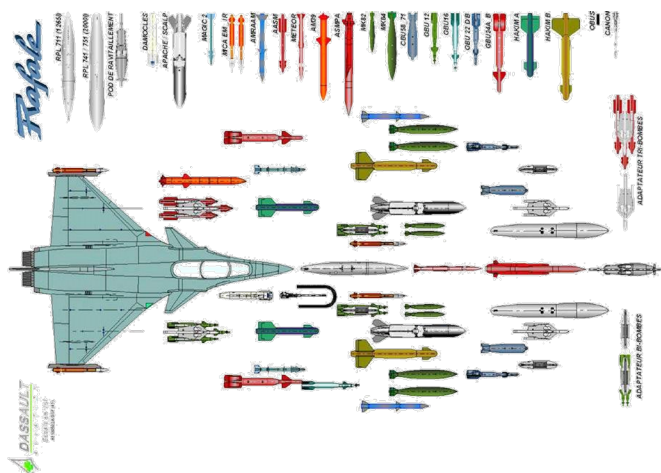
Rafale

RPL 711 (1250)

RPL 741 / 751 (2000)

POD DE RAVITAILLEMENT

DAMOCLES

APACHE / SCALP

MAGIC 2

MICA EM

IR

AMRAAM

AASM

METEOR

AM39

ASMPA

MK82

MK84

CBU58

GBU12

GBU16

GBU 22 D

GBU24A

HAKIM A

HAKIM B

OBUS

CANON

ADAPTATEUR TRI-BOMBES

ADAPTATEUR BI-BOMBES

DASSAULT